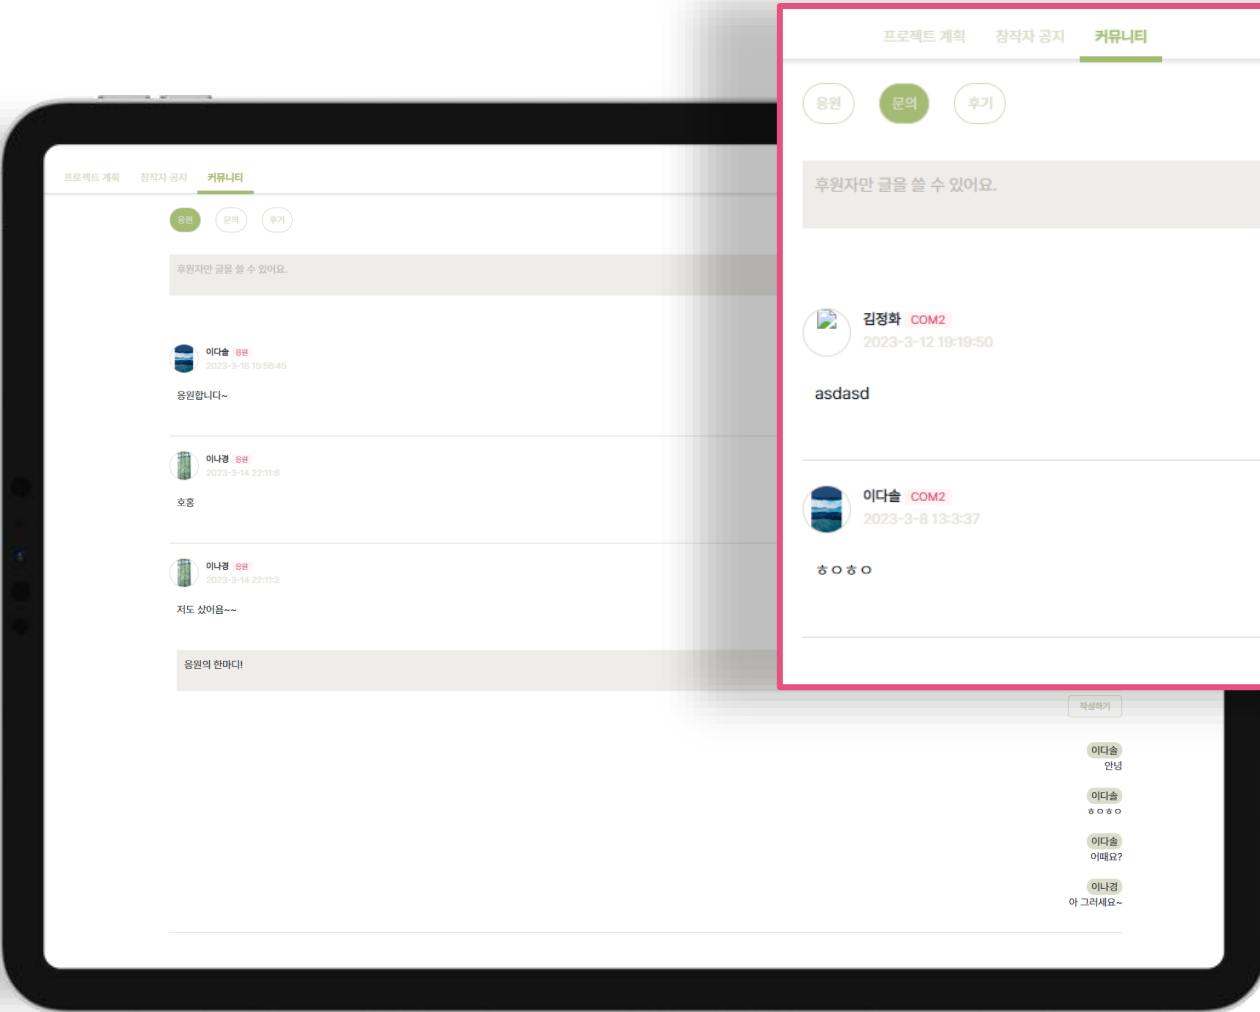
프로젝트 계획 참작자 공지 커뮤니티

응원 문의 후기

후원자만 글을 쓸 수 있어요.

이다솔 응원
2023-3-16 15:58:45

응원합니다~

이나경 응원
2023-3-14 22:11:6

호홍

이나경 응원
2023-3-14 22:11:2

저도 삿어욤~~

응원의 한마디!

작성하기

이다솔
안녕

이다솔
ㅎㅇㅎㅇ

이다솔
어때요?

이나경
아 그러세요~

프로젝트 계획 참작자 공지 커뮤니티

응원 문의 후기

후원자만 글을 쓸 수 있어요.

김정화 COM2
2023-3-12 19:19:50

asdasd

이다솔 COM2
2023-3-8 13:3:37

ㅎㅇㅎㅇ